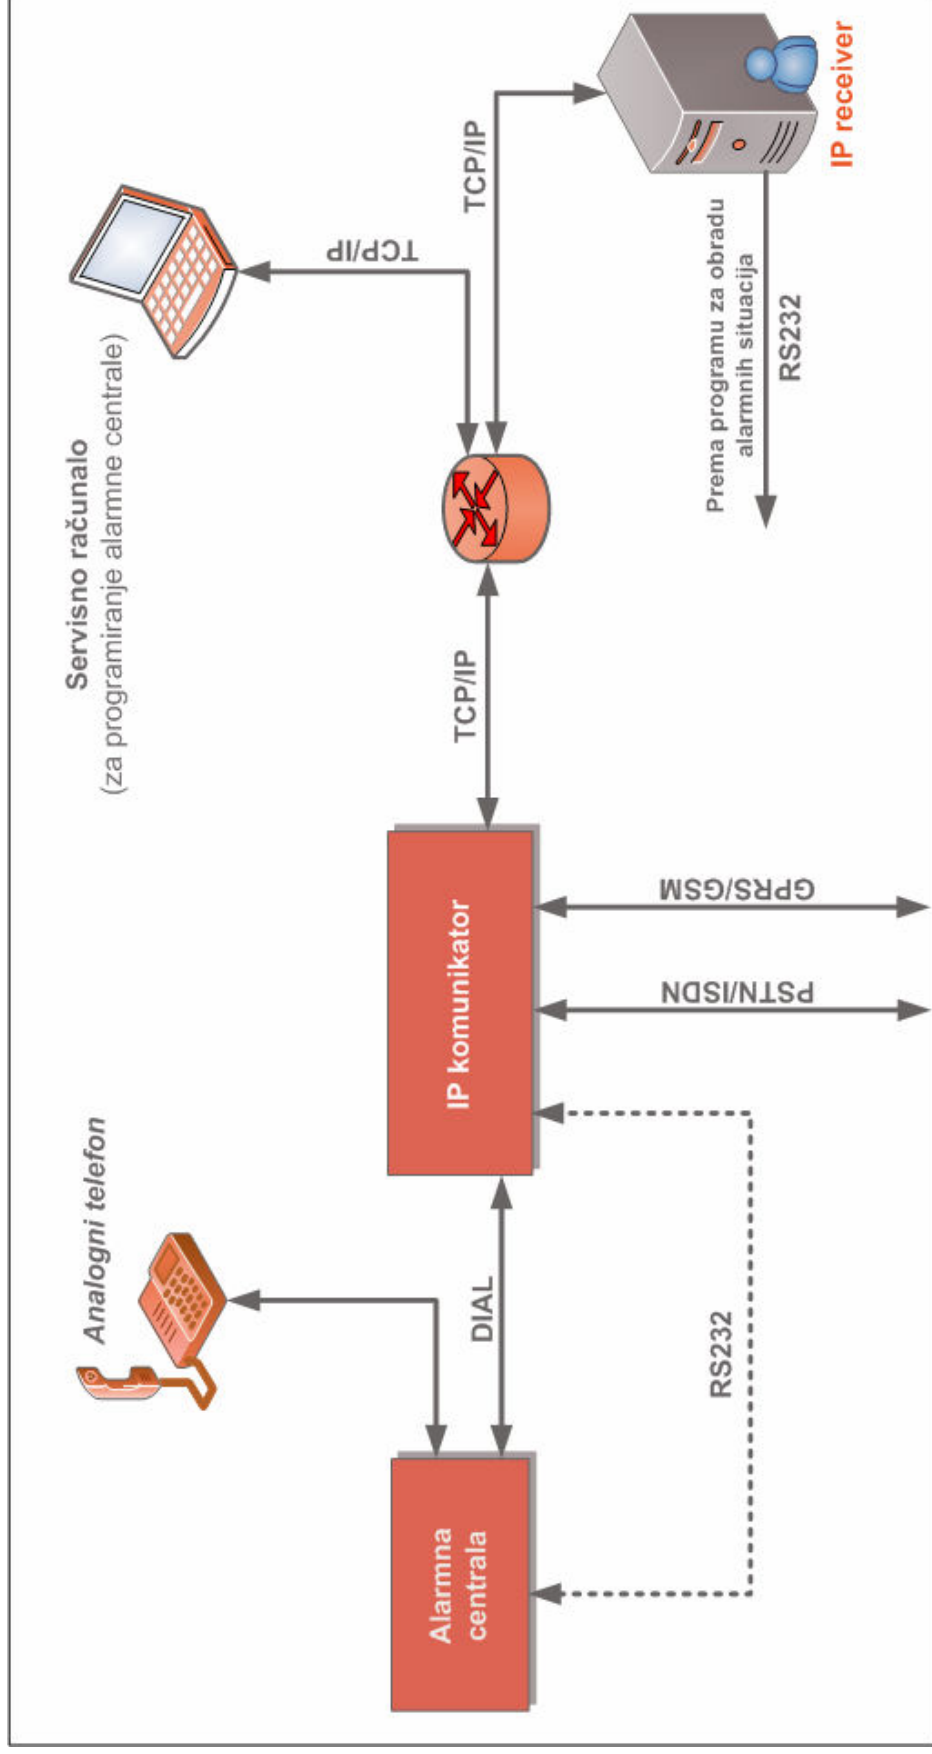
Servisno računalo
(za programiranje alarmne centrale)

TCP/IP

TCP/IP

IP receiver

Prema programu za obradu alarmnih situacija

RS232

TCP/IP

IP komunikator

GPRS/GSM

PSTN/ISDN

Analogni telefon

DIAL

RS232

Alarmna centrala